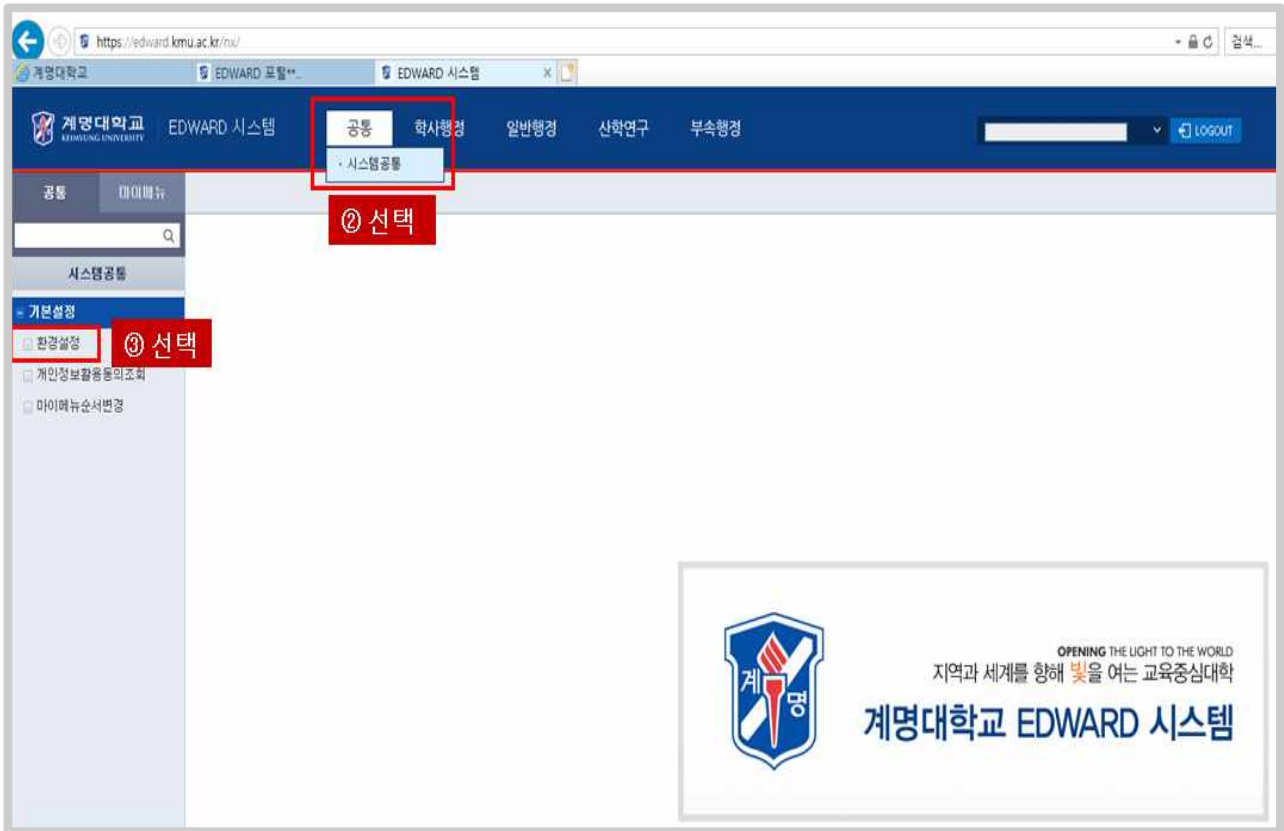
https://edward.kmu.ac.kr/nx/

검색...

계명대학교

EDWARD 포탈 ...

EDWARD 시스템

계명대학교 KEIMYUNG UNIVERSITY

EDWARD 시스템

공통 학사행정 일반행정 산학연구 부속행정

· 시스템공통

② 선택

LOGOUT

공통 마이메뉴

시스템공통

- 기본설정

환경설정

③ 선택

개인정보활용동의조회

마이메뉴순서변경

계 명

OPENING THE LIGHT TO THE WORLD

지역과 세계를 향해 빛을 여는 교육중심대학

계명대학교 EDWARD 시스템